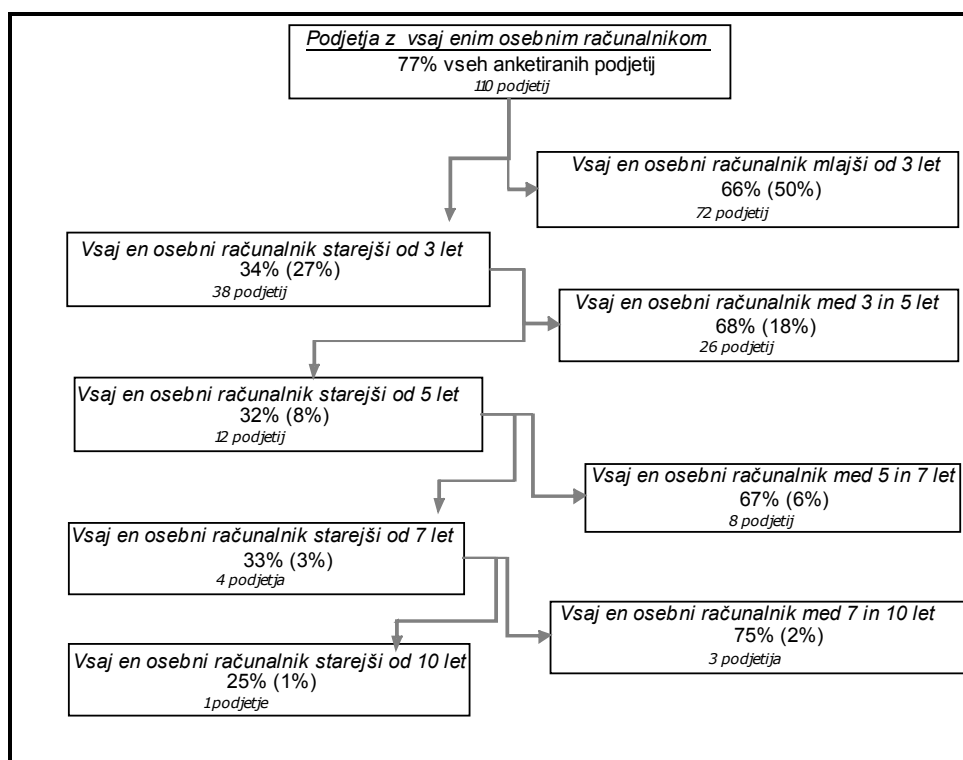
Podjetja z vsaj enim osebnim računalnikom
77% vseh anketiranih podjetij
110 podjetij

Vsaj en osebni računalnik mlajši od 3 let
66% (50%)
72 podjetij

Vsaj en osebni računalnik starejši od 3 let
34% (27%)
38 podjetij

Vsaj en osebni računalnik med 3 in 5 let
68% (18%)
26 podjetij

Vsaj en osebni računalnik starejši od 5 let
32% (8%)
12 podjetij

Vsaj en osebni računalnik med 5 in 7 let
67% (6%)
8 podjetij

Vsaj en osebni računalnik starejši od 7 let
33% (3%)
4 podjetja

Vsaj en osebni računalnik med 7 in 10 let
75% (2%)
3 podjetija

Vsaj en osebni računalnik starejši od 10 let
25% (1%)
1podjetje